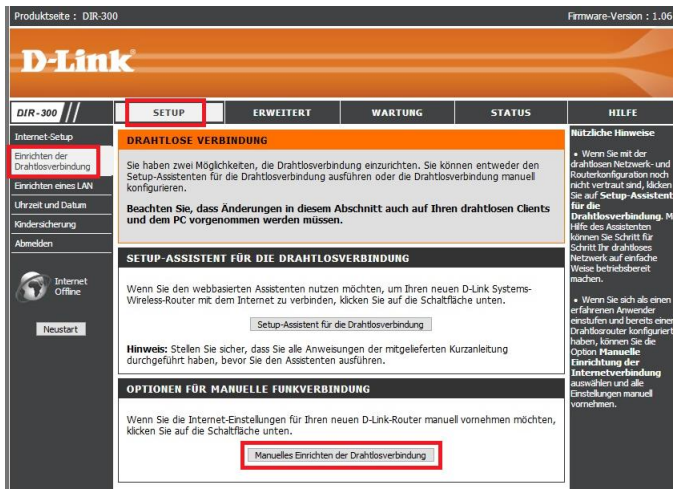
Produktseite : DIR-300

Firmware-Version : 1.06

D-Link

DIR-300

SETUP

ERWEITERT

WARTUNG

STATUS

HILFE

Internet-Setup

Einrichten der Drahtlosverbindung

Einrichten eines LAN

Uhrzeit und Datum

Kindersicherung

Abmelden

Internet Offline

Neustart

DRAHTLOSE VERBINDUNG

Sie haben zwei Möglichkeiten, die Drahtlosverbindung einzurichten. Sie können entweder den Setup-Assistenten für die Drahtlosverbindung ausführen oder die Drahtlosverbindung manuell konfigurieren.

Beachten Sie, dass Änderungen in diesem Abschnitt auch auf Ihren drahtlosen Clients und dem PC vorgenommen werden müssen.

SETUP-ASSISTENT FÜR DIE DRAHTLOSVERBINDUNG

Wenn Sie den webbasierten Assistenten nutzen möchten, um Ihren neuen D-Link Systems-Wireless-Router mit dem Internet zu verbinden, klicken Sie auf die Schaltfläche unten.

Setup-Assistent für die Drahtlosverbindung

Hinweis: Stellen Sie sicher, dass Sie alle Anweisungen der mitgelieferten Kurzanleitung durchgeführt haben, bevor Sie den Assistenten ausführen.

OPTIONEN FÜR MANUELLE FUNKVERBINDUNG

Wenn Sie die Internet-Einstellungen für Ihren neuen D-Link-Router manuell vornehmen möchten, klicken Sie auf die Schaltfläche unten.

Manuelles Einrichten der Drahtlosverbindung

Nützliche Hinweise

• Wenn Sie mit der drahtlosen Netzwerk- und Routerkonfiguration noch nicht vertraut sind, klicken Sie auf Setup-Assistent für die Drahtlosverbindung. M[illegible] Hilfe des Assistenten können Sie Schritt für Schritt Ihr drahtloses Netzwerk auf einfache Weise betriebsbereit machen.

• Wenn Sie sich als einen erfahrenen Anwender einstufen und bereits eine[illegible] Drahtlosrouter konfiguriert haben, können Sie die Option Manuelle Einrichtung der Internetverbindung auswählen und alle Einstellungen manuell vornehmen.